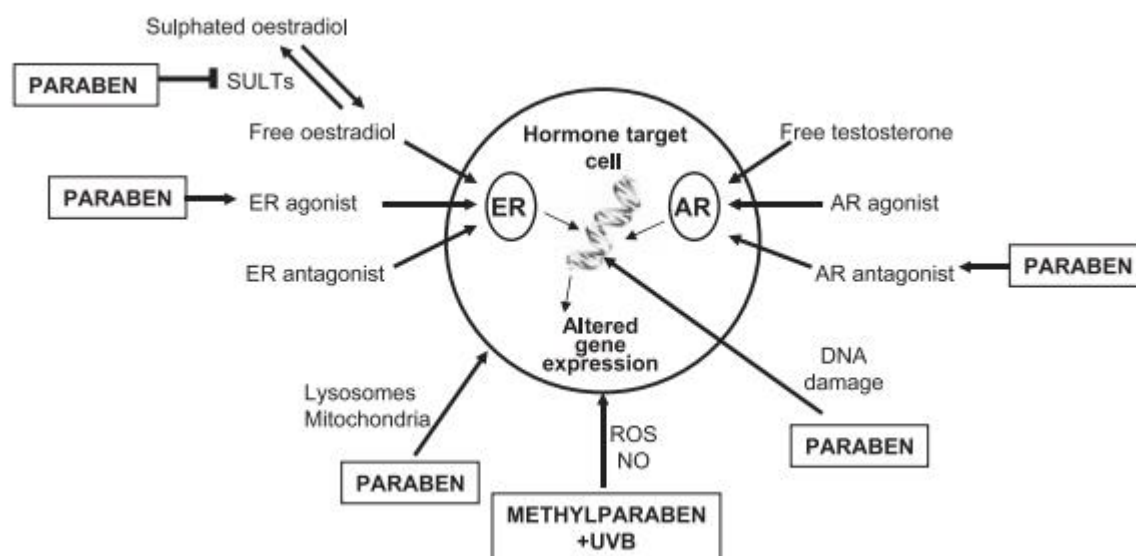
Sulphated oestradiol

PARABEN

SULTs

Free oestradiol

Hormone target cell

Free testosterone

PARABEN

ER agonist

ER

AR

AR agonist

ER antagonist

AR antagonist

PARABEN

Altered gene expression

DNA damage

Lysosomes Mitochondria

ROS NO

PARABEN

PARABEN

METHYLPARABEN +UVB